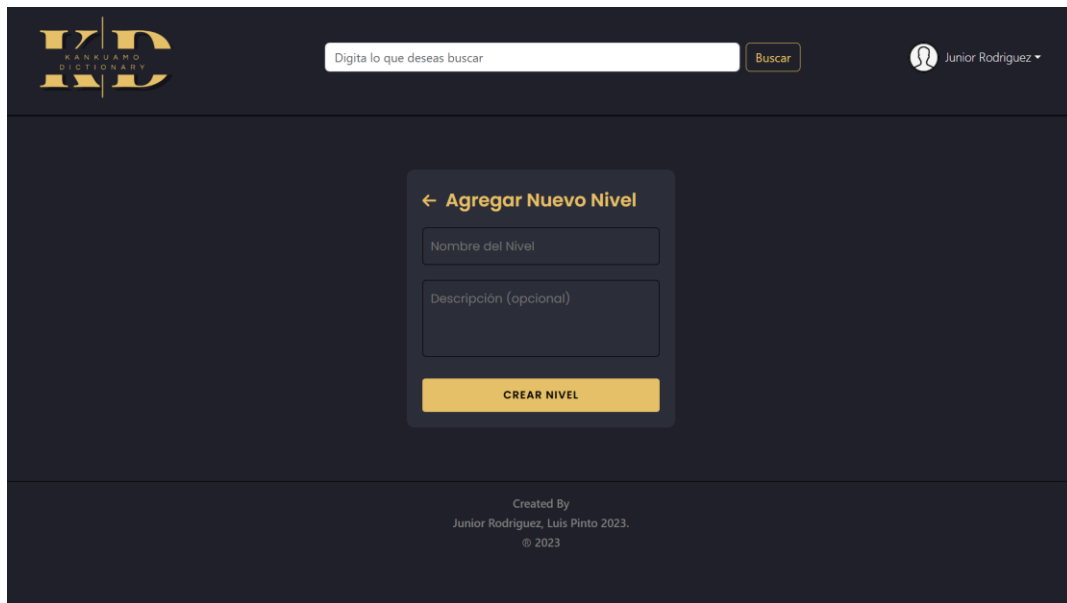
KD
KANKUAMO DICTIONARY

Digita lo que deseas buscar

Buscar

Junior Rodriguez

← Agregar Nuevo Nivel

Nombre del Nivel

Descripción (opcional)

CREAR NIVEL

Created By
Junior Rodriguez, Luis Pinto 2023.
® 2023